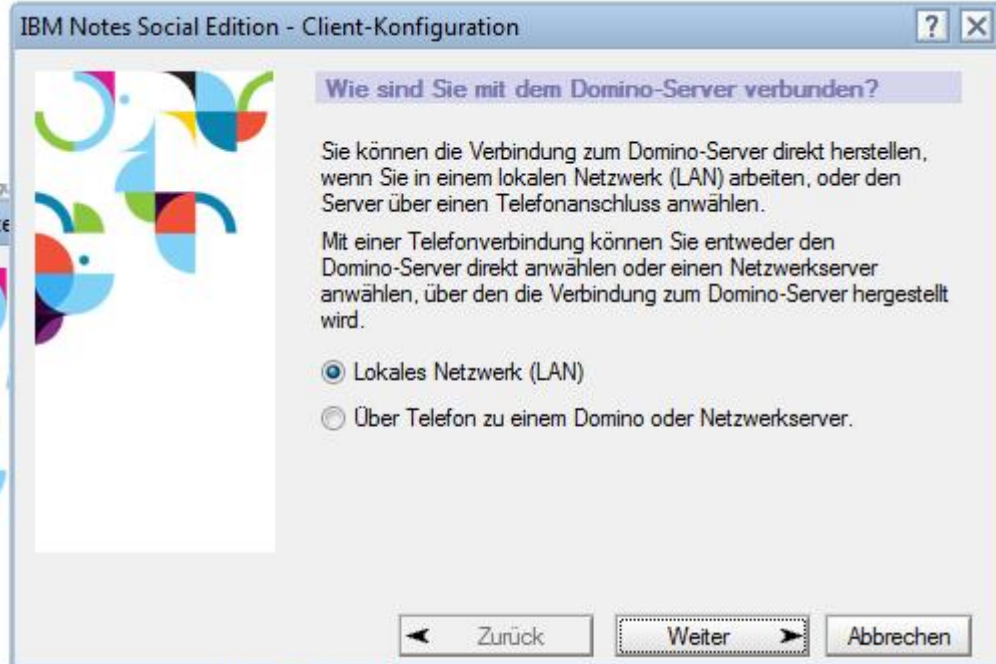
IBM Notes Social Edition - Client-Konfiguration

?

Wie sind Sie mit dem Domino-Server verbunden?

Sie können die Verbindung zum Domino-Server direkt herstellen, wenn Sie in einem lokalen Netzwerk (LAN) arbeiten, oder den Server über einen Telefonanschluss anwählen.

Mit einer Telefonverbindung können Sie entweder den Domino-Server direkt anwählen oder einen Netzwerkserver anwählen, über den die Verbindung zum Domino-Server hergestellt wird.

Lokales Netzwerk (LAN)

Über Telefon zu einem Domino oder Netzwerkserver.

Zurück

Weiter

Abbrechen